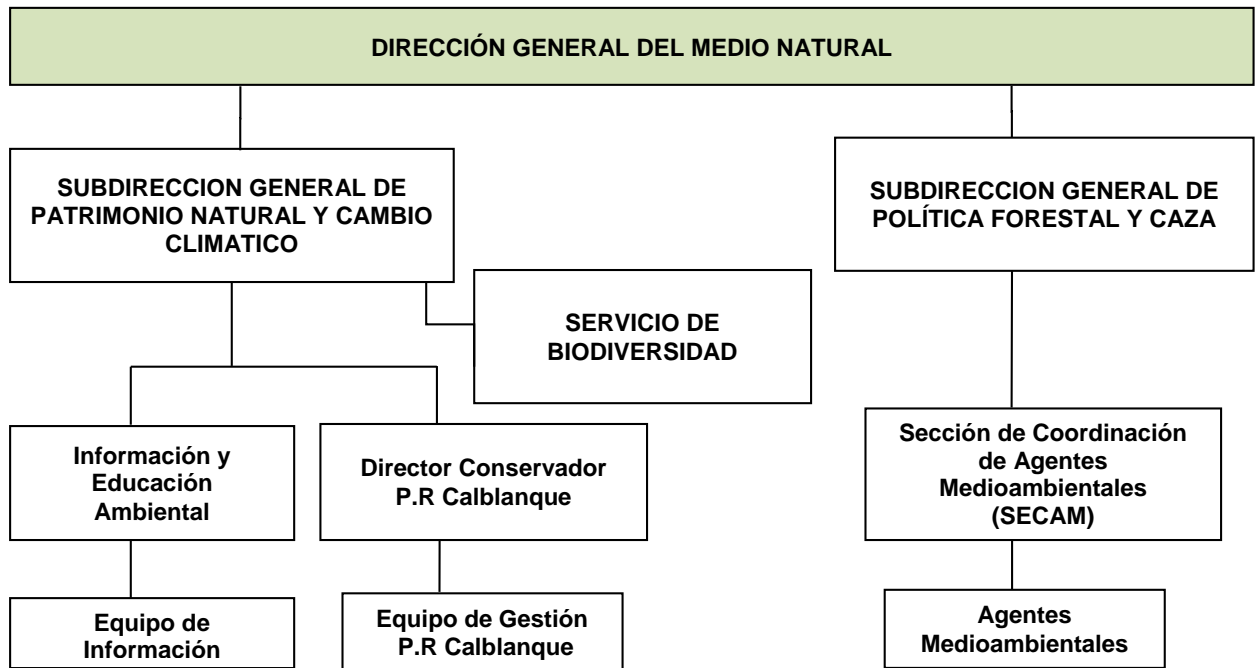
DIRECCIÓN GENERAL DEL MEDIO NATURAL

SUBDIRECCION GENERAL DE PATRIMONIO NATURAL Y CAMBIO CLIMATICO

SERVICIO DE BIODIVERSIDAD

Información y Educación Ambiental

Equipo de Información

Director Conservador P.R Calblanque

Equipo de Gestión P.R Calblanque

SUBDIRECCION GENERAL DE POLÍTICA FORESTAL Y CAZA

Sección de Coordinación de Agentes Medioambientales (SECAM)

Agentes Medioambientales